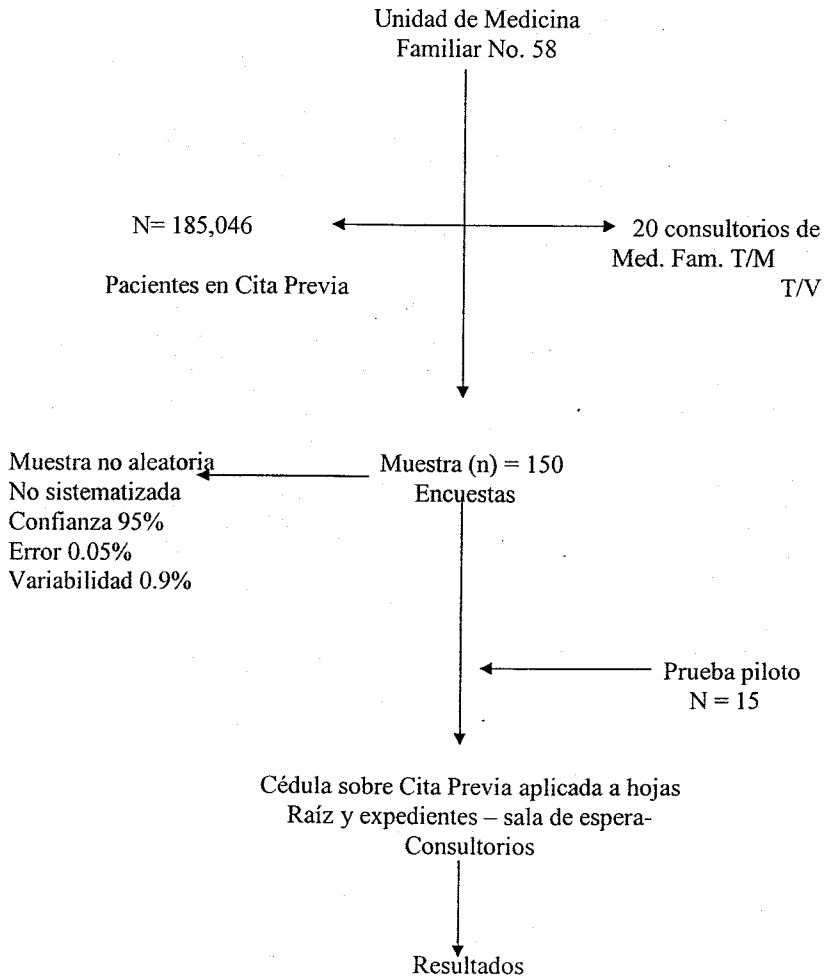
Unidad de Medicina
Familiar No. 58

N= 185,046

Pacientes en Cita Previa

20 consultorios de
Med. Fam. T/M
T/V

Muestra no aleatoria
No sistematizada
Confianza 95%
Error 0.05%
Variabilidad 0.9%

Muestra (n) = 150
Encuestas

Prueba piloto
N = 15

Cédula sobre Cita Previa aplicada a hojas
Raíz y expedientes – sala de espera-
Consultorios

Resultados